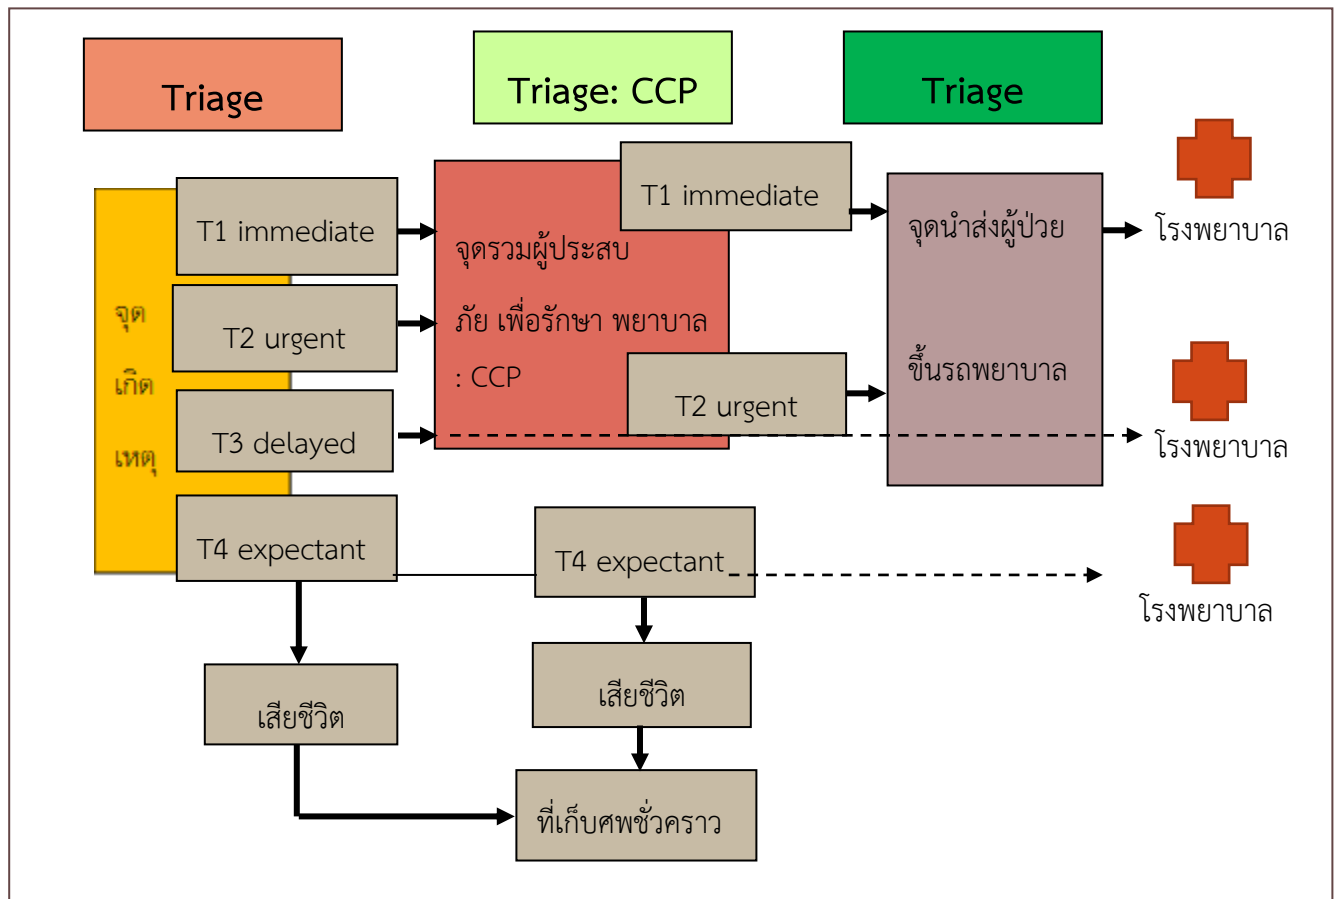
Triage

Triage: CCP

Triage

จุด
เกิด
เหตุ

T1 immediate

T2 urgent

T3 delayed

T4 expectant

จุดรวมผู้ประสบภัย เพื่อรักษา พยาบาล : CCP

T1 immediate

T2 urgent

T4 expectant

จุดนำส่งผู้ป่วยขึ้นรถพยาบาล

โรงพยาบาล

โรงพยาบาล

โรงพยาบาล

เสียชีวิต

เสียชีวิต

ที่เก็บศพชั่วคราว